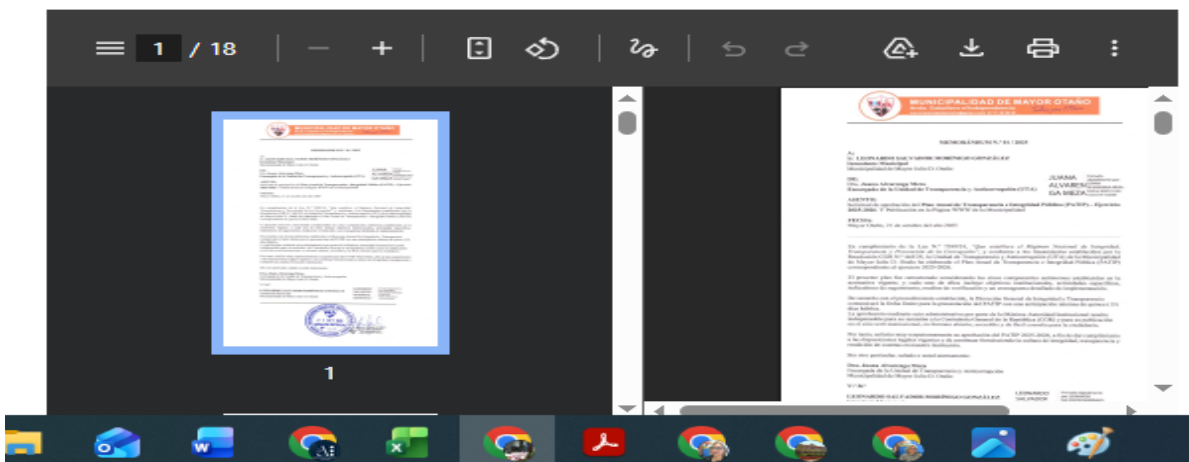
1 / 18

1

MUNICIPALIDAD DE MAYOR OTAÑO

MEMORÁNDUM N.° 01 / 2025

A:
Sr. LEONARDO SALVADOR MORINIGO GONZÁLEZ
Intendente Municipal
Municipalidad de Mayor Julio D. Otaño

DE:
Dra. Juana Alvarenga Meza
Encargada de la Unidad de Transparencia y Anticorrupción (UTA)

JUANA ALVARENGA MEZA

ASUNTO:
Solicitud de aprobación del Plan Anual de Transparencia e Integridad Pública (PATIP) - Ejercicio 2025-2026. Y Publicación en la Página WEB de la Municipalidad

FECHA:
Mayor Otaño, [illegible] de octubre del año 2025

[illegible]

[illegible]

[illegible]

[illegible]

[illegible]

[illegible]

Dra. Juana Alvarenga Meza
Encargada de la Unidad de Transparencia y Anticorrupción
Municipalidad de Mayor Julio D. Otaño

V.° B.°

LEONARDO SALVADOR MORINIGO GONZÁLEZ

LEONARDO SALVADOR